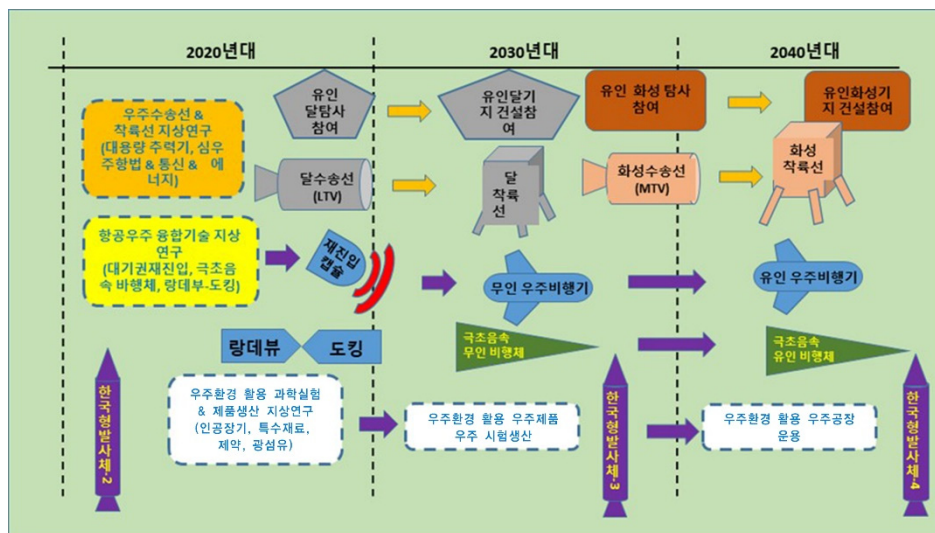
2020년대

2030년대

2040년대

우주수송선 & 착륙선 지상연구 (대용량 주력기, 심우주항법 & 통신 & 에너지)

유인 달탐사 참여

유인달기지 건설참여

유인 화성 탐사 참여

유인화성기지 건설참여

달수송선 (LTV)

달 착륙선

화성수송선 (MTV)

화성 착륙선

항공우주 융합기술 지상연구 (대기권재진입, 극초음속 비행체, 랑데부-도킹)

재진입 캡슐

무인 우주비행기

유인 우주비행기

랑데뷰

도킹

극초음속 무인 비행체

극초음속 유인 비행체

한국형발사체-2

우주환경 활용 과학실험 & 제품생산 지상연구 (인공장기, 특수재료, 제약, 광섬유)

우주환경 활용 우주제품 우주 시험생산

한국형발사체-3

우주환경 활용 우주공장 운용

한국형발사체-4